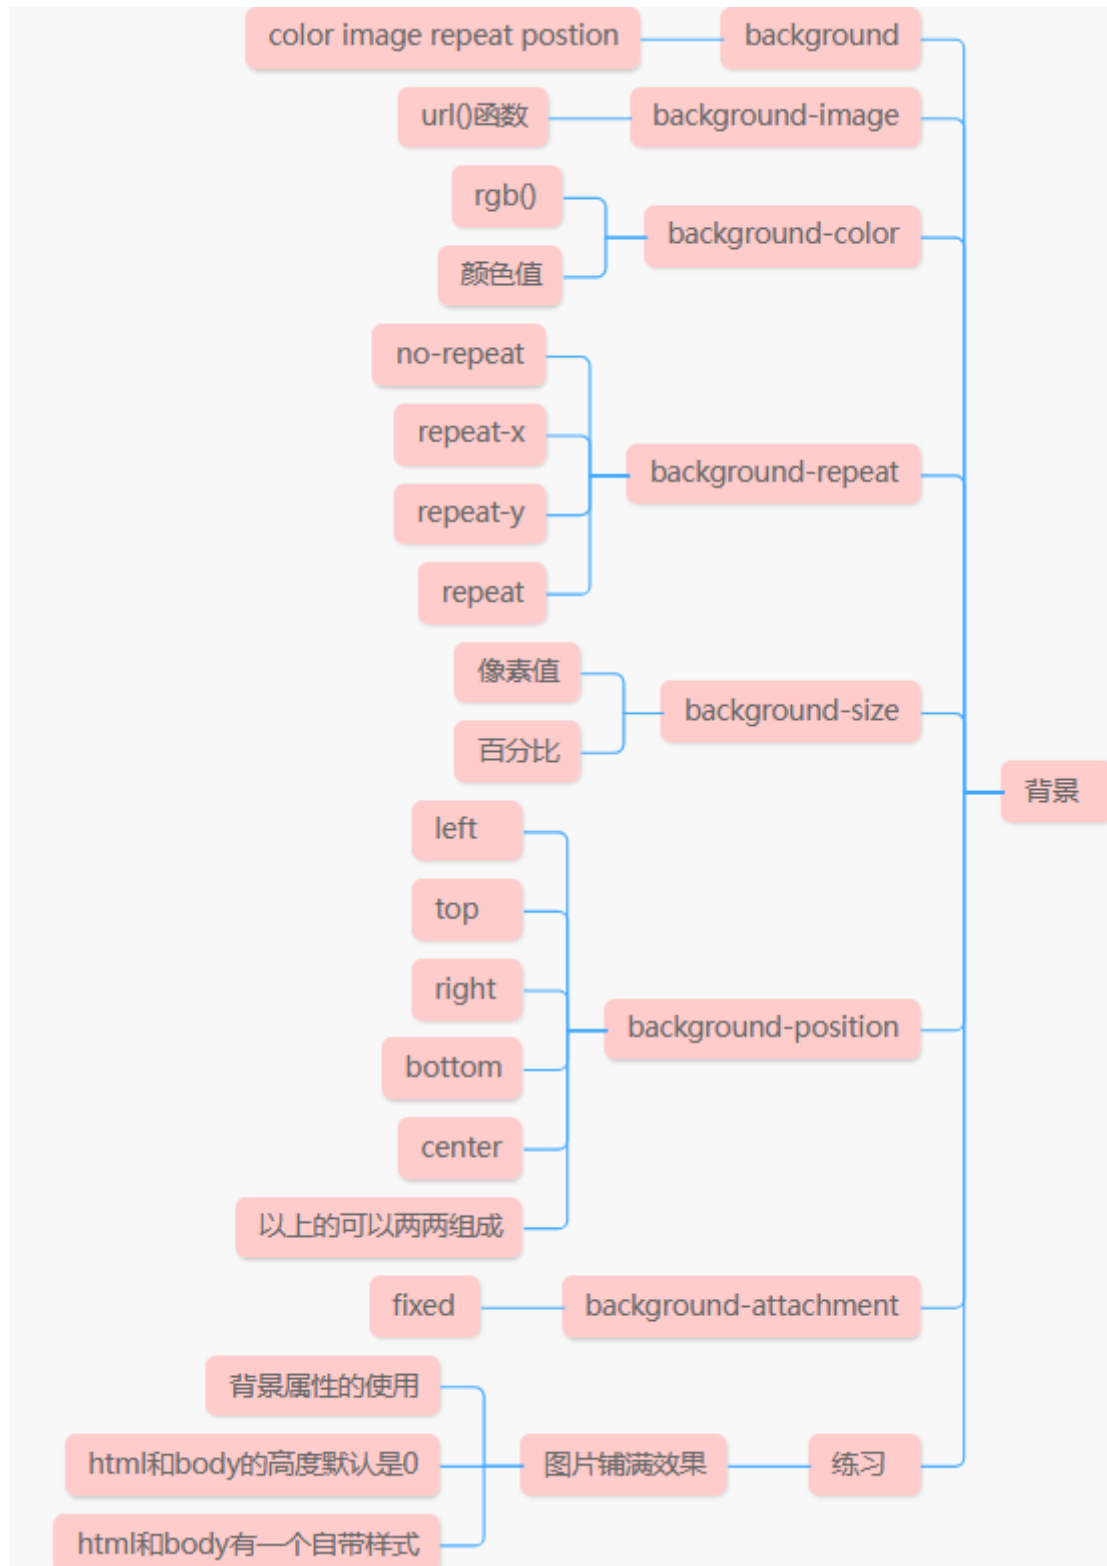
背景

background
color image repeat postion

background-image
url()函数

background-color
rgb()
颜色值

background-repeat
no-repeat
repeat-x
repeat-y
repeat

background-size
像素值
百分比

background-position
left
top
right
bottom
center
以上的可以两两组成

background-attachment
fixed

练习
图片铺满效果
背景属性的使用
html和body的高度默认是0
html和body有一个自带样式